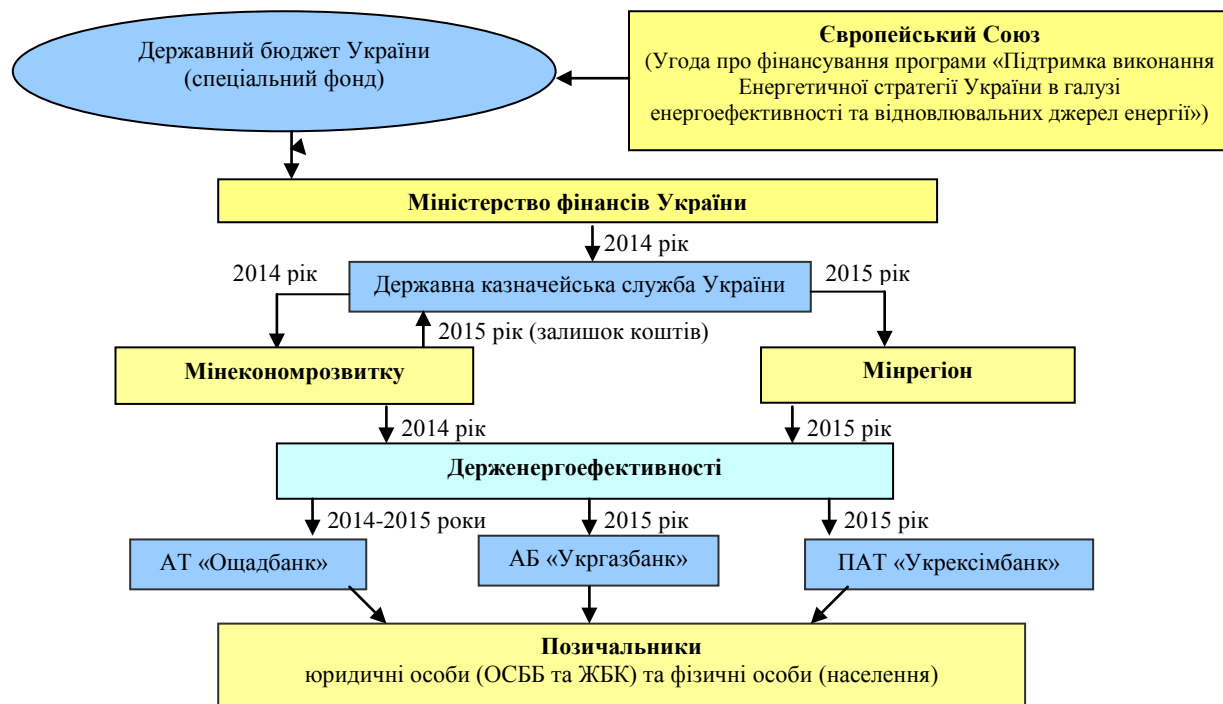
Державний бюджет України (спеціальний фонд)

**Європейський Союз**
(Угода про фінансування програми «Підтримка виконання Енергетичної стратегії України в галузі енергоефективності та відновлювальних джерел енергії»)

**Міністерство фінансів України**

2014 рік

2014 рік

Державна казначейська служба України

2015 рік

2015 рік (залишок коштів)

**Мінекономрозвитку**

**Мінрегіон**

2014 рік

2015 рік

**Держенергоефективності**

2014-2015 роки

2015 рік

2015 рік

АТ «Ощадбанк»

АБ «Укргазбанк»

ПАТ «Укрексімбанк»

**Позичальники**
юридичні особи (ОСББ та ЖБК) та фізичні особи (населення)